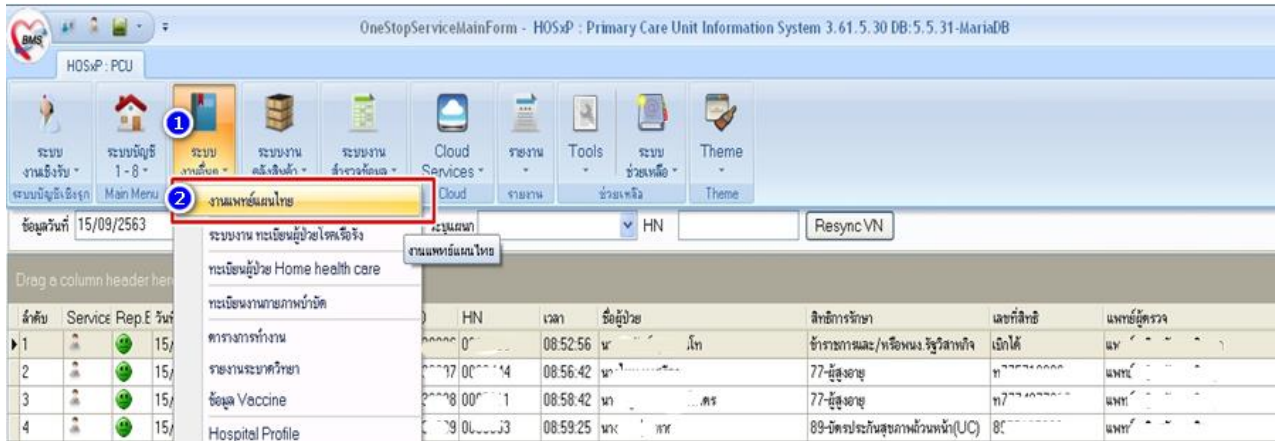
BMS

OneStopServiceMainForm - HOSxP : Primary Care Unit Information System 3.61.5.30 DB:5.5.31-MariaDB

HOSxP : PCU

ระบบ งานเชิงรับ
ระบบบัญชี 1-8
ระบบ งานเชิงรุก
ระบบงาน คลังสินค้า
ระบบงาน สำรวจข้อมูล
Cloud Services
รายงาน
Tools
ระบบ ช่วยเหลือ
Theme

ระบบบัญชีเชิงรุก
Main Menu
Cloud
รายงาน
ช่วยเหลือ
Theme

1
2

งานแพทย์แผนไทย
ระบบงาน ทะเบียนผู้ป่วยโรคเรื้อรัง
ทะเบียนผู้ป่วย Home health care
ทะเบียนงานกายภาพบำบัด
ตารางการทำงาน
รายงานระบาดวิทยา
ข้อมูล Vaccine
Hospital Profile

งานแพทย์แผนไทย

ข้อมูลวันที่ 15/09/2563
ระบุแผนก
HN
Resync VN

Drag a column header her

| ลำดับ | Service | Rep.E | วันที่ | | HN | เวลา | ชื่อผู้ป่วย | สิทธิการรักษา | เลขที่สิทธิ | แพทย์ผู้ตรวจ |
|---|---|---|---|---|---|---|---|---|---|---|
| 1 | | | 15/ | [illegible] | 0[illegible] | 08:52:56 | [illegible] | ข้าราชการและ/หรือพนง.รัฐวิสาหกิจ | เบิกได้ | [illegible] |
| 2 | | | 15/ | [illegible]7 | 00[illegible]14 | 08:56:42 | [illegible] | 77-ผู้สูงอายุ | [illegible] | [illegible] |
| 3 | | | 15/ | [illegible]8 | 00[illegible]1 | 08:58:42 | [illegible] | 77-ผู้สูงอายุ | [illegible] | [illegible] |
| 4 | | | 15/ | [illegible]9 | 0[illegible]3 | 08:59:25 | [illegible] | 89-บัตรประกันสุขภาพถ้วนหน้า(UC) | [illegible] | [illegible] |